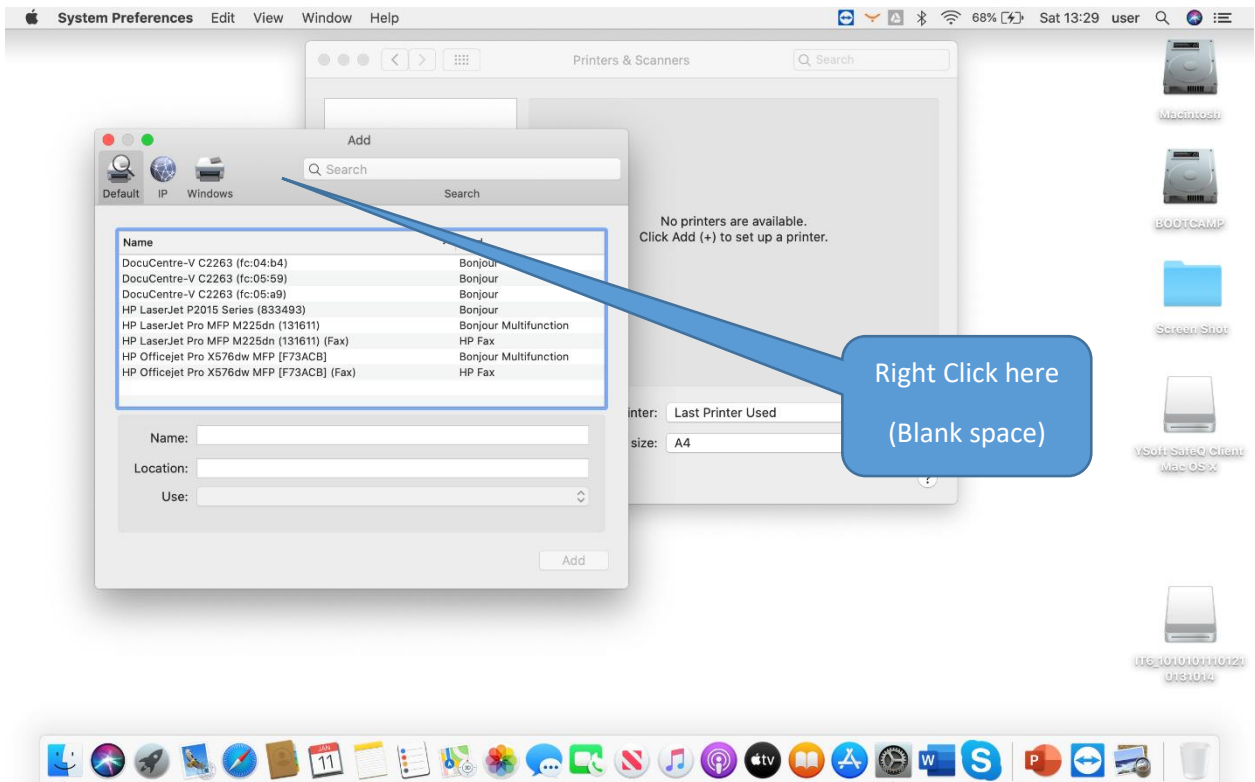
System Preferences Edit View Window Help

68% Sat 13:29 user

Printers & Scanners

Search

Add

Search

Default IP Windows

Search

| Name | Kind |
|---|---|
| DocuCentre-V C2263 (fc:04:b4) | Bonjour |
| DocuCentre-V C2263 (fc:05:59) | Bonjour |
| DocuCentre-V C2263 (fc:05:a9) | Bonjour |
| HP LaserJet P2015 Series (833493) | Bonjour |
| HP LaserJet Pro MFP M225dn (131611) | Bonjour Multifunction |
| HP LaserJet Pro MFP M225dn (131611) (Fax) | HP Fax |
| HP Officejet Pro X576dw MFP [F73ACB] | Bonjour Multifunction |
| HP Officejet Pro X576dw MFP [F73ACB] (Fax) | HP Fax |

Name:

Location:

Use:

Add

No printers are available.
Click Add (+) to set up a printer.

inter: Last Printer Used

size: A4

Right Click here

(Blank space)

Macintosh

BOOTCAMP

Screen Shot

YSoft SafeQ Client Mac OS X

IT6_1010101110121 0131014

11